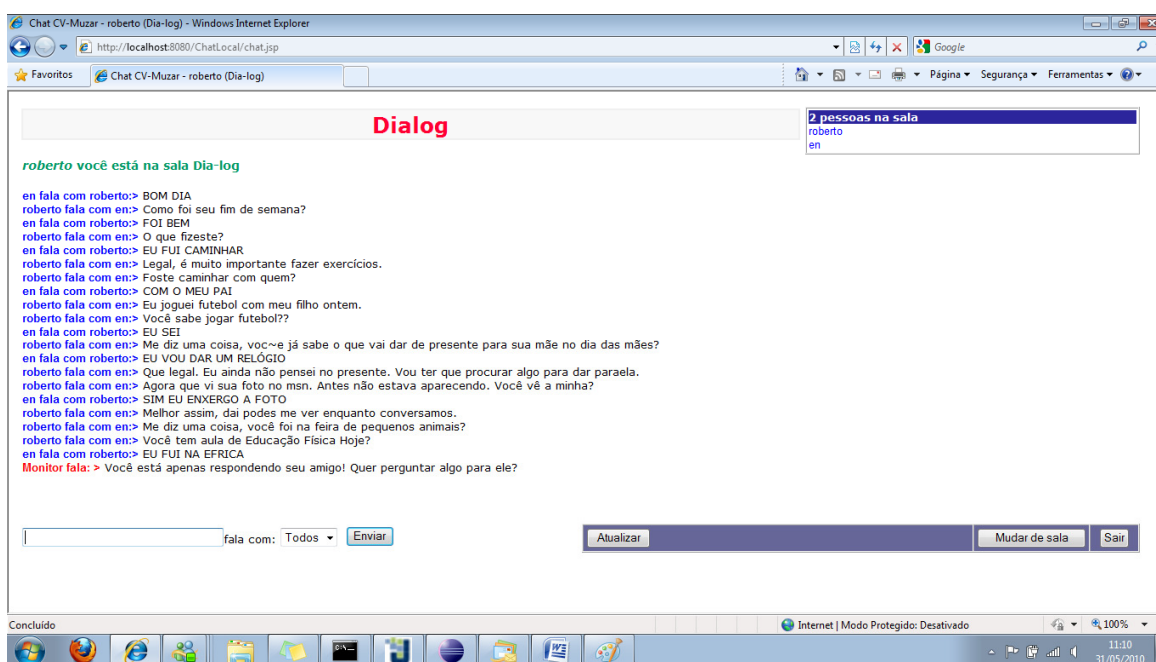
Chat CV-Muzar - roberto (Dia-log) - Windows Internet Explorer

http://localhost:8080/ChatLocal/chat.jsp

Google

Favoritos

Chat CV-Muzar - roberto (Dia-log)

Página ▾ Segurança ▾ Ferramentas ▾

Dialog

2 pessoas na sala
roberto
en

roberto você está na sala Dia-log

en fala com roberto:> BOM DIA
roberto fala com en:> Como foi seu fim de semana?
en fala com roberto:> FOI BEM
roberto fala com en:> O que fizeste?
en fala com roberto:> EU FUI CAMINHAR
roberto fala com en:> Legal, é muito importante fazer exercícios.
roberto fala com en:> Foste caminhar com quem?
en fala com roberto:> COM O MEU PAI
roberto fala com en:> Eu joguei futebol com meu filho ontem.
roberto fala com en:> Você sabe jogar futebol??
en fala com roberto:> EU SEI
roberto fala com en:> Me diz uma coisa, voc~e já sabe o que vai dar de presente para sua mãe no dia das mães?
en fala com roberto:> EU VOU DAR UM RELÓGIO
roberto fala com en:> Que legal. Eu ainda não pensei no presente. Vou ter que procurar algo para dar paraela.
roberto fala com en:> Agora que vi sua foto no msn. Antes não estava aparecendo. Você vê a minha?
en fala com roberto:> SIM EU ENXERGO A FOTO
roberto fala com en:> Melhor assim, dai podes me ver enquanto conversamos.
roberto fala com en:> Me diz uma coisa, você foi na feira de pequenos animais?
roberto fala com en:> Você tem aula de Educação Física Hoje?
en fala com roberto:> EU FUI NA EFRICA
Monitor fala: > Você está apenas respondendo seu amigo! Quer perguntar algo para ele?

fala com: Todos Enviar

Atualizar Mudar de sala Sair

Concluído

Internet | Modo Protegido: Desativado

100%

11:10
31/05/2010